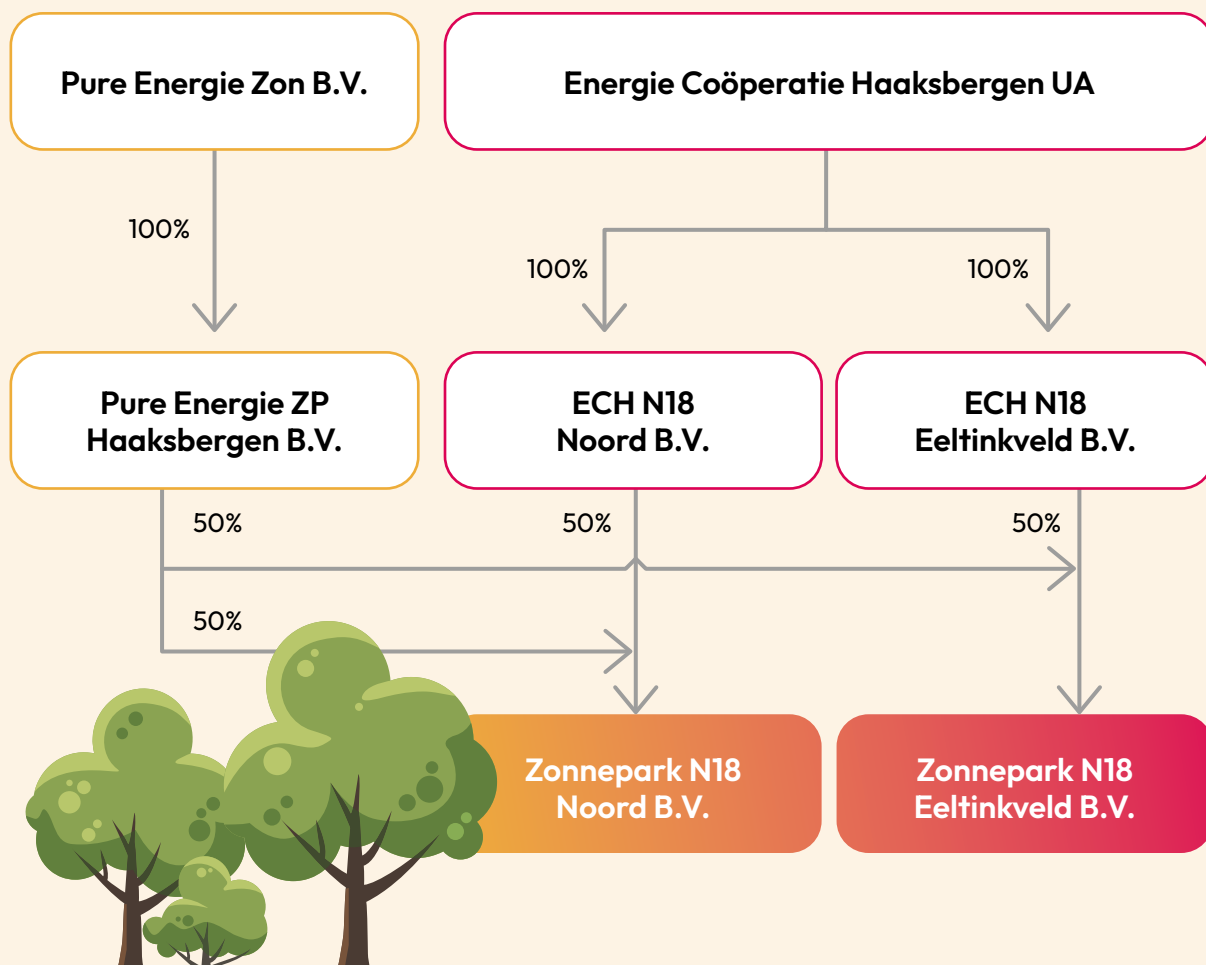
Pure Energie Zon B.V.

Energie Coöperatie Haaksbergen UA

100%

100%

100%

Pure Energie ZP Haaksbergen B.V.

ECH N18 Noord B.V.

ECH N18 Eeltinkveld B.V.

50%

50%

50%

50%

Zonnepark N18 Noord B.V.

Zonnepark N18 Eeltinkveld B.V.